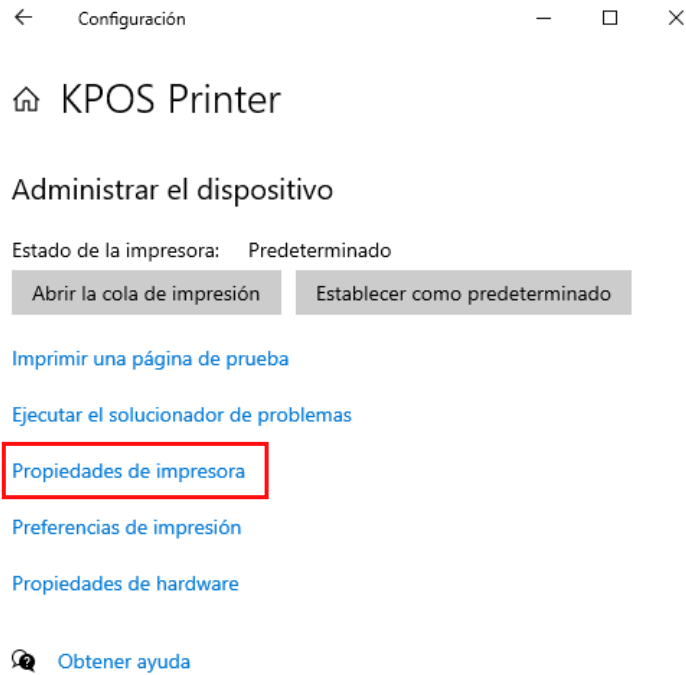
Configuración

KPOS Printer

Administrar el dispositivo

Estado de la impresora: Predeterminado

Abrir la cola de impresión

Establecer como predeterminado

Imprimir una página de prueba

Ejecutar el solucionador de problemas

Propiedades de impresora

Preferencias de impresión

Propiedades de hardware

Obtener ayuda